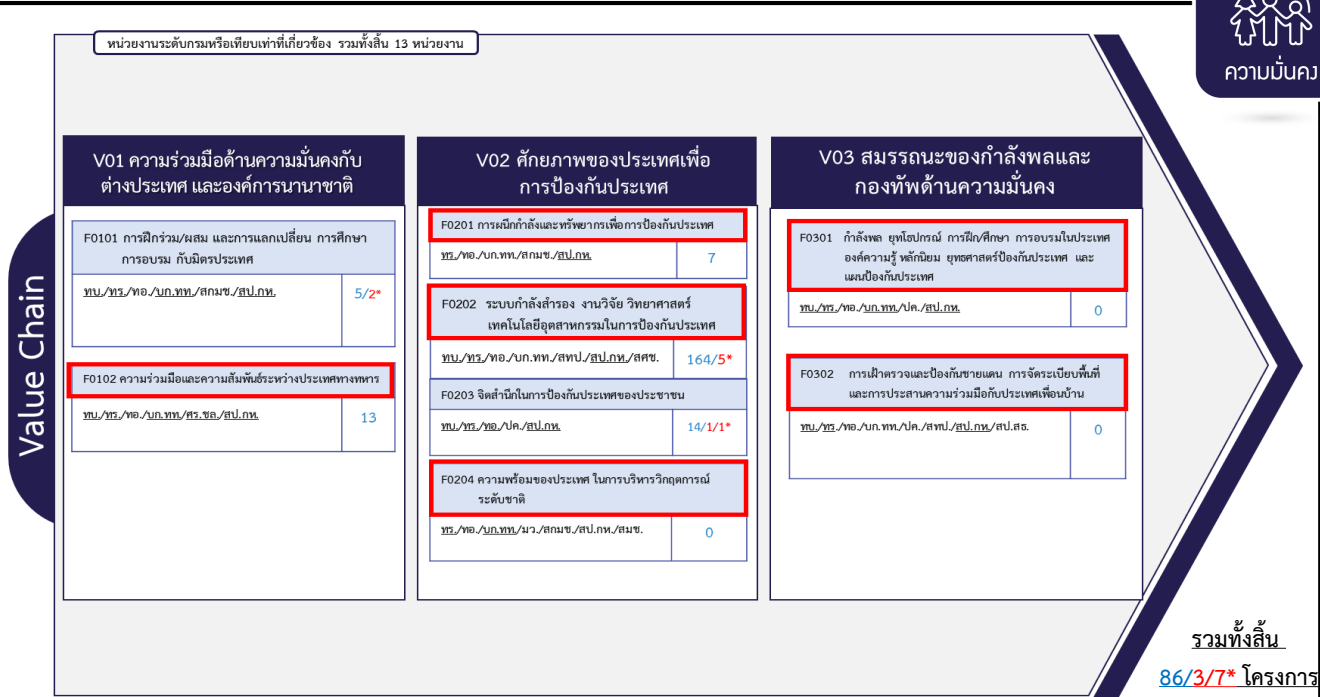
ความมั่นคง

หน่วยงานระดับกรมหรือเทียบเท่าที่เกี่ยวข้อง รวมทั้งสิ้น 13 หน่วยงาน

Value Chain

V01 ความร่วมมือด้านความมั่นคงกับต่างประเทศ และองค์การนานาชาติ

F0101 การฝึกร่วม/ผสม และการแลกเปลี่ยน การศึกษา การอบรม กับมิตรประเทศ

ทบ./ทร./ทอ./บก.ทท./สกมช./สป.กห.

5/2*

F0102 ความร่วมมือและความสัมพันธ์ระหว่างประเทศทางทหาร

ทบ./ทร./ทอ./บก.ทท./ศร.ชล./สป.กห.

13

V02 ศักยภาพของประเทศเพื่อการป้องกันประเทศ

F0201 การผนึกกำลังและทรัพยากรเพื่อการป้องกันประเทศ

ทร./ทอ./บก.ทท./สกมช./สป.กห.

7

F0202 ระบบกำลังสำรอง งานวิจัย วิทยาศาสตร์ เทคโนโลยีอุตสาหกรรมในการป้องกันประเทศ

ทบ./ทร./ทอ./บก.ทท./สทป./สป.กห./ศศช.

164/5*

F0203 จิตสำนึกในการป้องกันประเทศของประชาชน

ทบ./ทร./ทอ./ปค./สป.กห.

14/1/1*

F0204 ความพร้อมของประเทศ ในการบริหารวิกฤตการณ์ระดับชาติ

ทร./ทอ./บก.ทท./มว./สกมช./สป.กห./สมช.

0

V03 สมรรถนะของกำลังพลและกองทัพด้านความมั่นคง

F0301 กำลังพล ยุทโธปกรณ์ การฝึก/ศึกษา การอบรมในประเทศ องค์ความรู้ หลักนิยม ยุทธศาสตร์ป้องกันประเทศ และแผนป้องกันประเทศ

ทบ./ทร./ทอ./บก.ทท./ปค./สป.กห.

0

F0302 การเฝ้าตรวจและป้องกันชายแดน การจัดระเบียบพื้นที่และการประสานความร่วมมือกับประเทศเพื่อนบ้าน

ทบ./ทร./ทอ./บก.ทท./ปค./สทป./สป.กห./สป.สธ.

0

รวมทั้งสิ้น

86/3/7* โครงการ